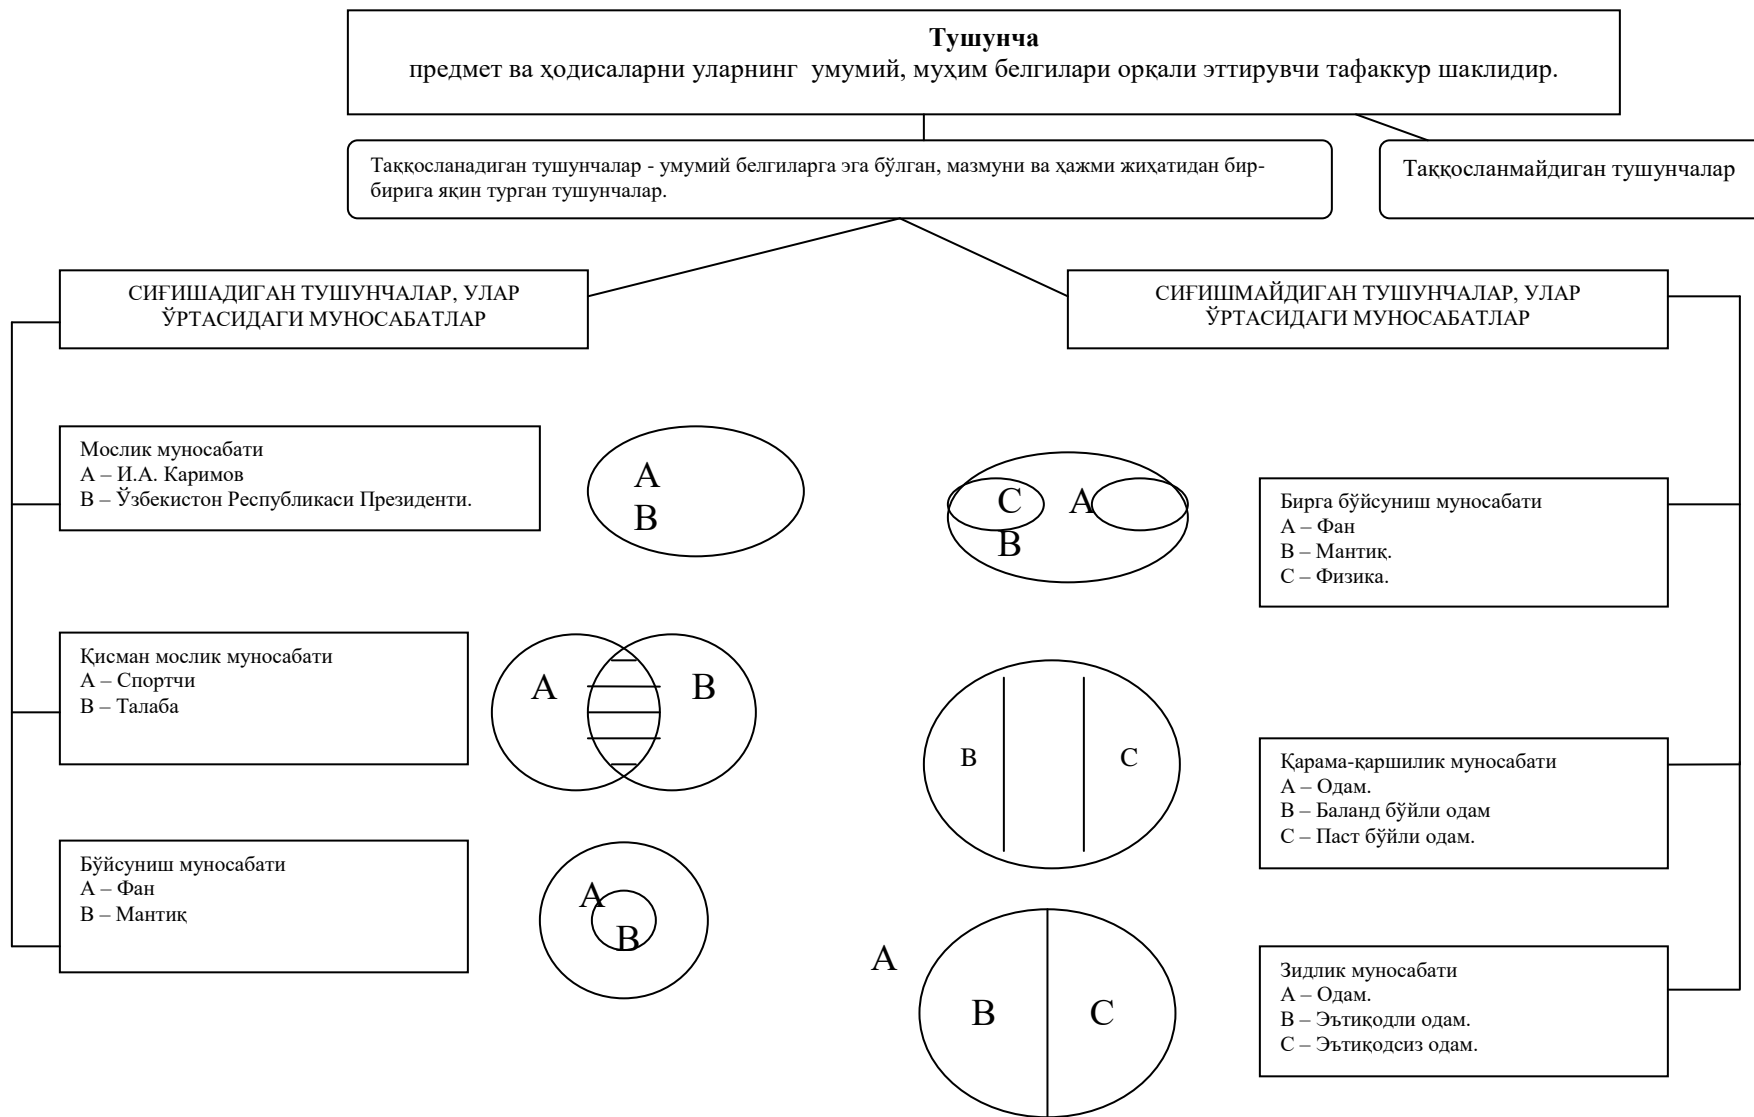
**Тушунча**
предмет ва ҳодисаларни уларнинг умумий, муҳим белгилари орқали эттирувчи тафаккур шаклидир.

Таққосланадиган тушунчалар - умумий белгиларга эга бўлган, мазмуни ва ҳажми жиҳатидан бир-бирига яқин турган тушунчалар.

Таққосланмайдиган тушунчалар

СИҒИШАДИГАН ТУШУНЧАЛАР, УЛАР ЎРТАСИДАГИ МУНОСАБАТЛАР

СИҒИШМАЙДИГАН ТУШУНЧАЛАР, УЛАР ЎРТАСИДАГИ МУНОСАБАТЛАР

Мослик муносабати
А – И.А. Каримов
В – Ўзбекистон Республикаси Президенти.

A
B

C A
B

Бирга бўйсуниш муносабати
А – Фан
В – Мантиқ.
С – Физика.

Қисман мослик муносабати
А – Спортчи
В – Талаба

A B

B C

Қарама-қаршилик муносабати
А – Одам.
В – Баланд бўйли одам
С – Паст бўйли одам.

Бўйсуниш муносабати
А – Фан
В – Мантиқ

A
B

A
B C

Зидлик муносабати
А – Одам.
В – Эътиқодли одам.
С – Эътиқодсиз одам.